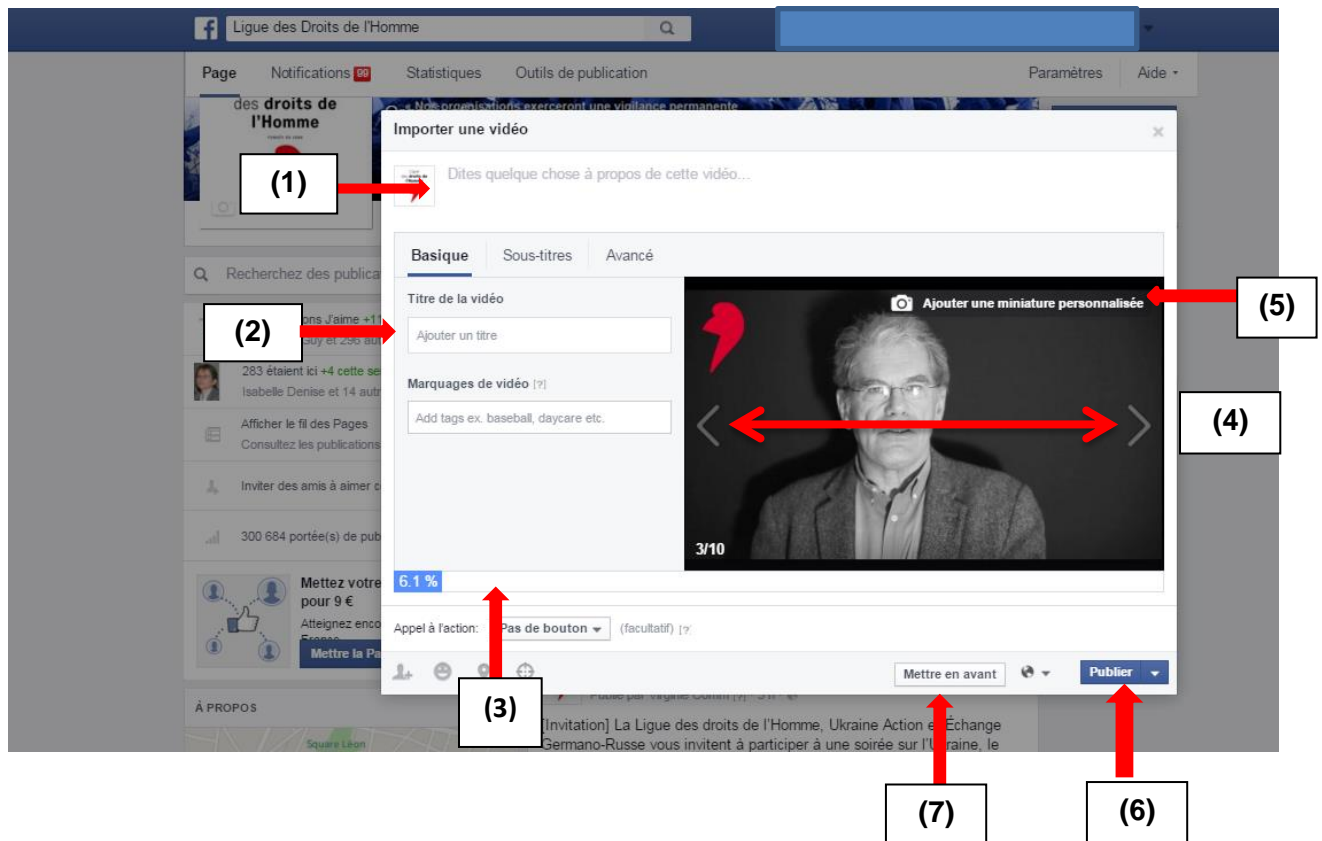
Ligue des Droits de l'Homme

Page Notifications 99 Statistiques Outils de publication Paramètres Aide

des droits de l'Homme

« Nos organisations exerceront une vigilance permanente

Importer une vidéo

(1)

Dites quelque chose à propos de cette vidéo...

Basique Sous-titres Avancé

Recherchez des publica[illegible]

Titre de la vidéo

(2)

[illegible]ons J'aime +1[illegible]
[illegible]uy et 296 au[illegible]

Ajouter un titre

Ajouter une miniature personnalisée

(5)

283 étaient ici +4 cette se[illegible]
Isabelle Denise et 14 autr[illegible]

Marquages de vidéo [?]

Afficher le fil des Pages
Consultez les publications

Add tags ex. baseball, daycare etc.

(4)

Inviter des amis à aimer c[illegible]

300 684 portée(s) de pub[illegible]

3/10

Mettez votre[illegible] pour 9 €

6.1 %

Atteignez enco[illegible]

Appel à l'action: Pas de bouton (facultatif) [?]

Mettre la Pa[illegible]

Mettre en avant

Publier

À PROPOS

(3)

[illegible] Publié par Virginie Comm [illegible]

[Invitation] La Ligue des droits de l'Homme, Ukraine Action et Échange Germano-Russe vous invitent à participer à une soirée sur l'Ukraine, le

Square Léon

(7)

(6)